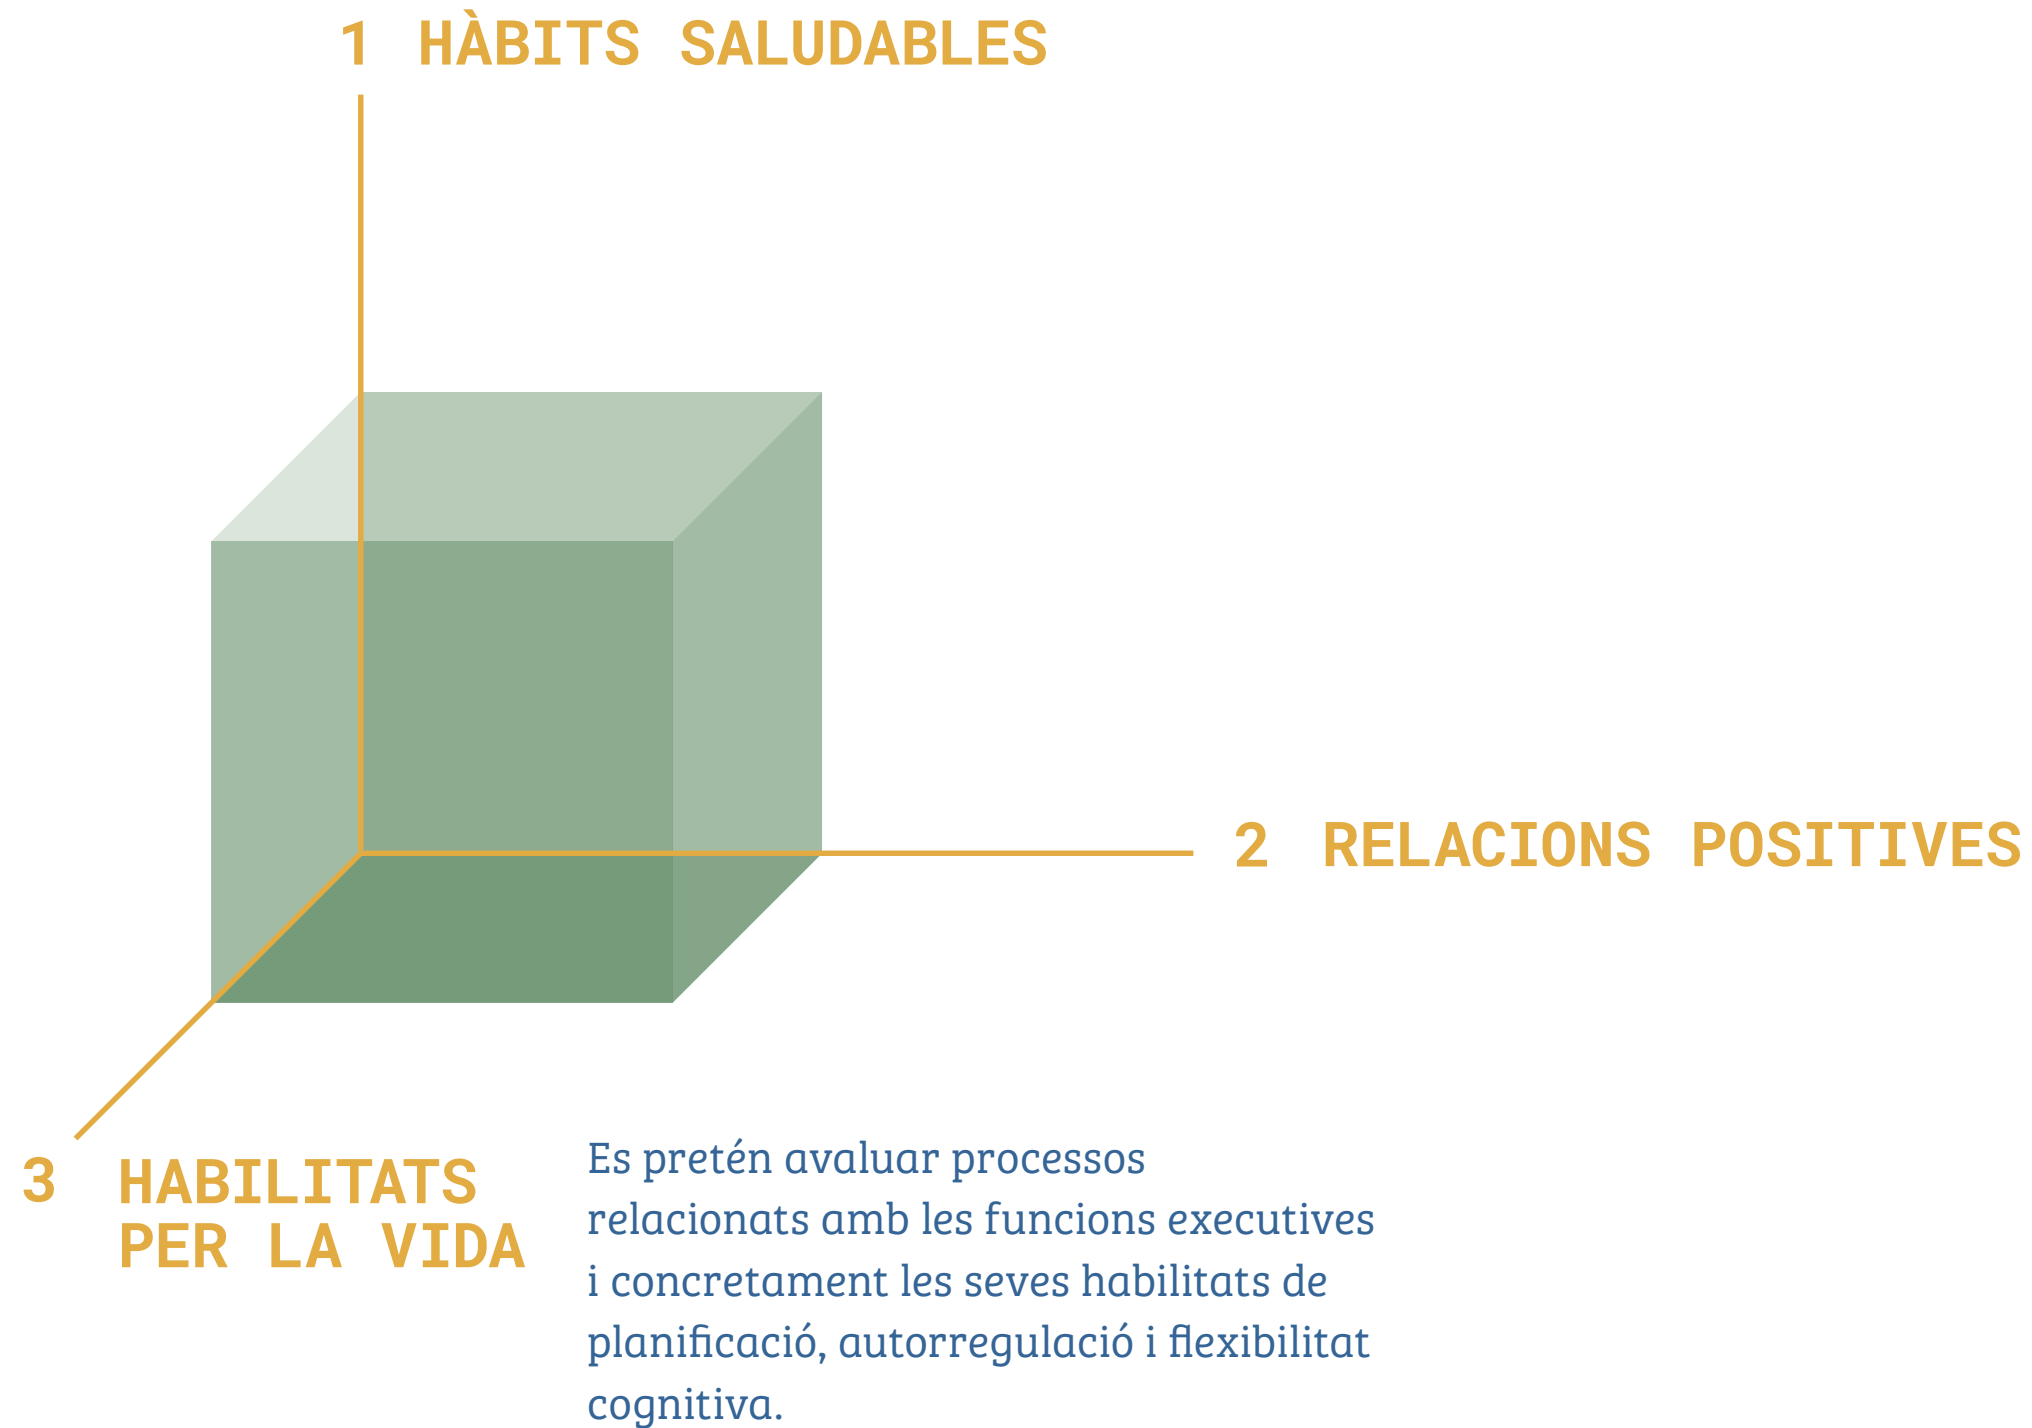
1 HÀBITS SALUDABLES

2 RELACIONS POSITIVES

3 HABILITATS PER LA VIDA

Es pretén avaluar processos relacionats amb les funcions executives i concretament les seves habilitats de planificació, autorregulació i flexibilitat cognitiva.